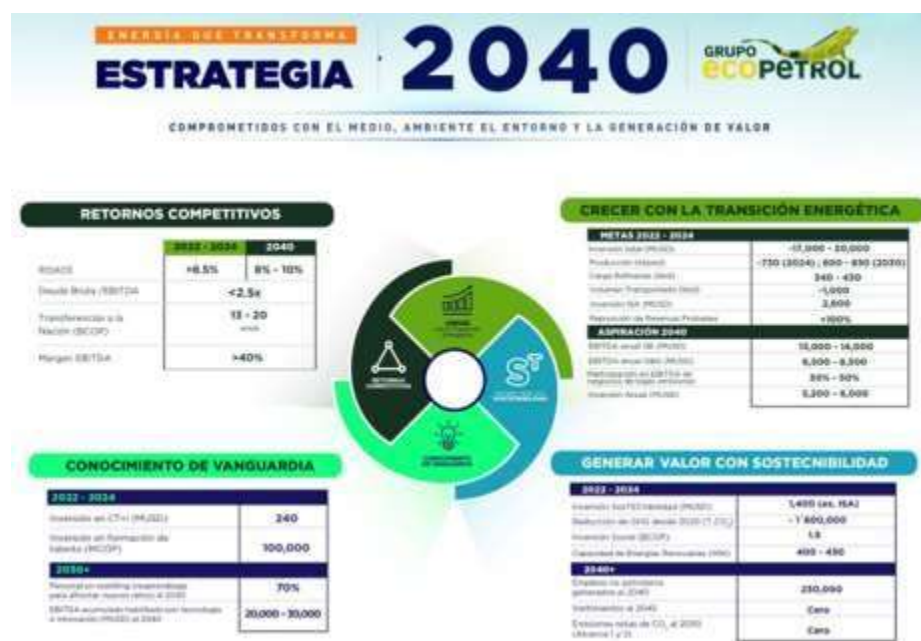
ENERGÍA QUE TRANSFORMA
ESTRATEGIA 2040
GRUPO ecopetrol

COMPROMETIDOS CON EL MEDIO, AMBIENTE EL ENTORNO Y LA GENERACIÓN DE VALOR

RETORNOS COMPETITIVOS

| | 2022 - 2024 | 2040 |
|---|---|---|
| ROACE | >8.5% | 8% - 10% |
| Deuda Bruta / EBITDA | <2.5x | |
| Transferencias a la Nación (BCOP) | 13 - 20 anuales | |
| Margen EBITDA | >40% | |

CRECER CON LA TRANSICIÓN ENERGÉTICA

| METAS 2022 - 2024 | |
|---|---|
| Inversión total (MUSD) | ~17,000 - 20,000 |
| Producción (kbped) | ~730 (2024) ; 800 - 850 (2030) |
| Carga Refinerías (kbd) | 340 - 430 |
| Volumen Transportado (kbd) | ~1,000 |
| Inversión ISA (MUSD) | 2,600 |
| Reposición de Reservas Probadas | >100% |
| ASPIRACIÓN 2040 | |
| EBITDA anual (MUSD) | 15,000 - 16,000 |
| EBITDA Anual (MUSD) | 6,000 - 8,300 |
| Participación en EBITDA de negocios de bajas emisiones | 30% - 50% |
| Inversión Anual (MUSD) | 5,200 - 6,000 |

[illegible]
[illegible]
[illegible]
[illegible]

CONOCIMIENTO DE VANGUARDIA

| 2022 - 2024 | |
|---|---|
| Inversión en CTeI (MUSD) | 240 |
| Inversión en formación de talento (MCOP) | 100,000 |
| 2040+ | |
| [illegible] | 70% |
| EBITDA acumulado habilitado con tecnología e innovación (MUSD) al 2040 | 20,000 - 30,000 |

GENERAR VALOR CON SOSTECNIBILIDAD

| 2022 - 2024 | |
|---|---|
| Inversión SosTECnibilidad (MUSD) | 1,400 (ex. ISA) |
| Reducción de GEI desde 2020 (T CO₂) | ~1'600,000 |
| Inversión Social (BCOP) | 1.5 |
| Capacidad de Energías Renovables (MW) | 400 - 450 |
| 2040+ | |
| Empleos no petroleros generados al 2040 | 250,000 |
| Vertimientos al 2040 | Cero |
| Emisiones netas de $CO_2$ al 2050 (Alcance 1 y 2) | Cero |